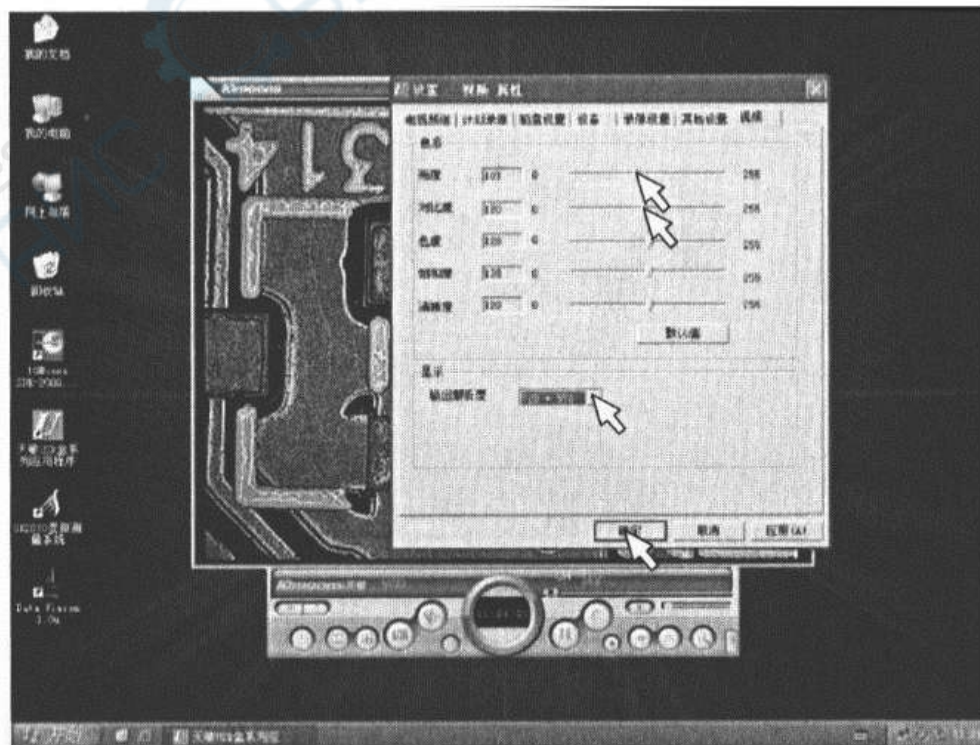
我的文档

我的电脑

网上邻居

回收站

天敏 3D 游戏应用程序

Data Fusion 1.0

设置 帮助 其他

电视频道 | 计划录像 | 抓盘设置 | 设备 | 录像设置 | 其他设置 | 视频

色彩

亮度 103 0 255

对比度 130 0 255

色度 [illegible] 0 255

饱和度 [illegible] 0 255

清晰度 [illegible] 0 255

默认值

显示

输出解析度 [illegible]

确定 取消 应用(A)

314